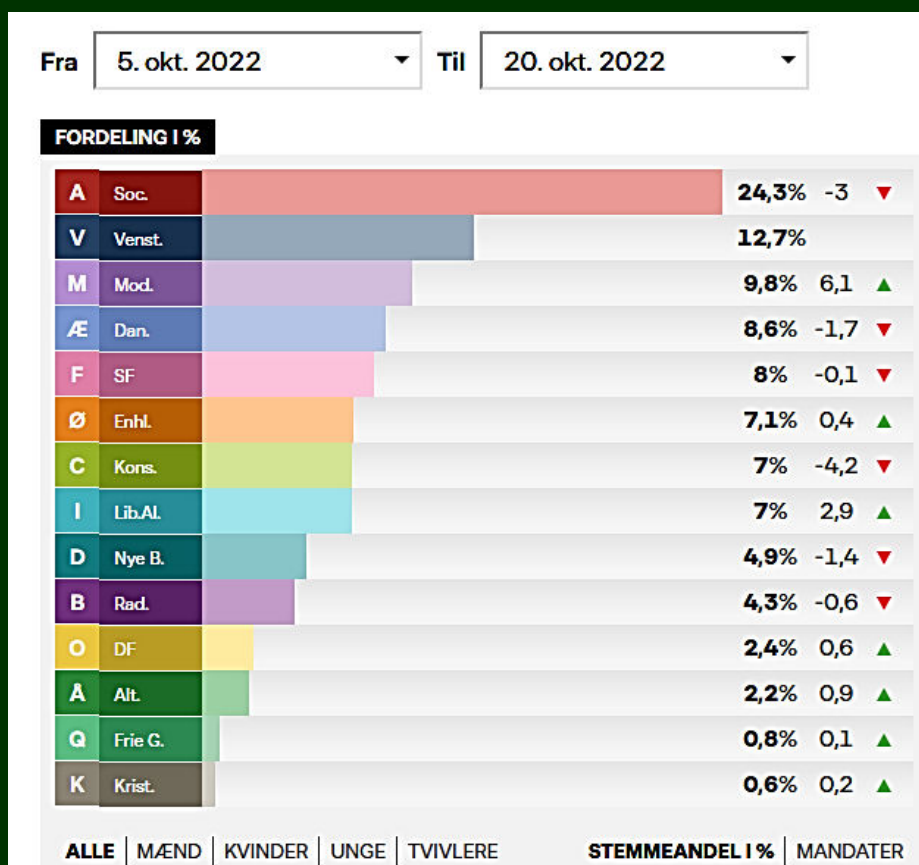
Fra 5. okt. 2022 Til 20. okt. 2022

FORDELING I %

| | | | |
|---|---|---|---|
| A | Soc. | 24,3% | -3 ▼ |
| V | Venst. | 12,7% | |
| M | Mod. | 9,8% | 6,1 ▲ |
| Æ | Dan. | 8,6% | -1,7 ▼ |
| F | SF | 8% | -0,1 ▼ |
| Ø | Enhl. | 7,1% | 0,4 ▲ |
| C | Kons. | 7% | -4,2 ▼ |
| I | Lib.Al. | 7% | 2,9 ▲ |
| D | Nye B. | 4,9% | -1,4 ▼ |
| B | Rad. | 4,3% | -0,6 ▼ |
| O | DF | 2,4% | 0,6 ▲ |
| Å | Alt. | 2,2% | 0,9 ▲ |
| Q | Frie G. | 0,8% | 0,1 ▲ |
| K | Krist. | 0,6% | 0,2 ▲ |

ALLE | MÆND | KVINDER | UNGE | TVIVLERE STEMMEANDEL I % | MANDATER